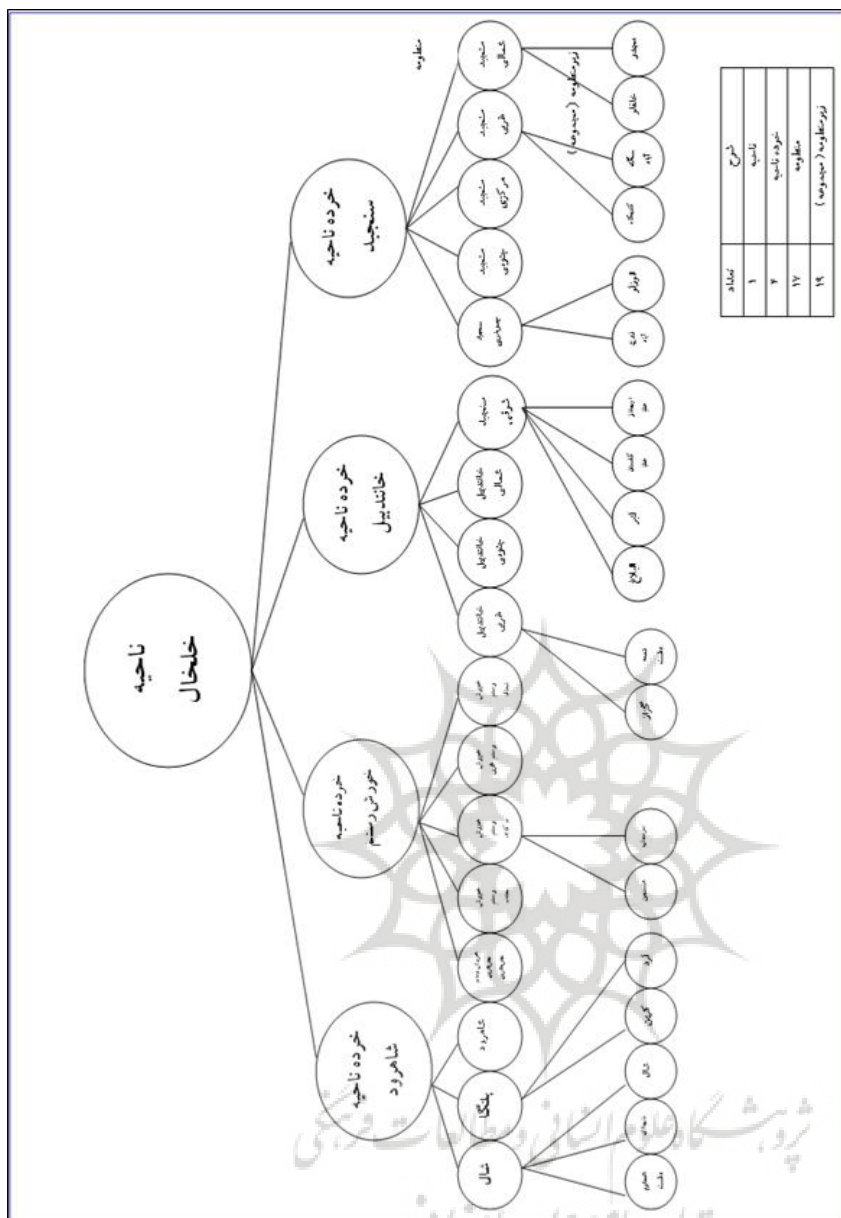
ناحیه خلخال

خرده ناحیه سنجبد

خرده ناحیه خانندبیل

خرده ناحیه خورش رستم

خرده ناحیه شاهرود

منظومه

سنجبد شمالی

سنجبد غربی

سنجبد مرکزی

سنجبد جنوبی

سنجبد جنوبی

زیرمنظومه (مجموعه)

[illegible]

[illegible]

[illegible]

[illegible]

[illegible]

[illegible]

سنجبد شرقی

خانندبیل شمالی

خانندبیل جنوبی

خانندبیل غربی

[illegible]

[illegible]

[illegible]

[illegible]

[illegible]

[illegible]

خورش رستم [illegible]

خورش رستم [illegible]

خورش رستم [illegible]

خورش رستم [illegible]

خورش رستم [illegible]

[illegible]

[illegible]

شاهرود

پلنگا

شال

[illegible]

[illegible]

شال

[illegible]

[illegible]

| تعداد | شرح |
|---|---|
| ۱ | ناحیه |
| ۴ | خرده ناحیه |
| ۱۷ | منظومه |
| ۱۹ | زیرمنظومه (مجموعه) |

پژوهشگاه علوم انسانی و مطالعات فرهنگی